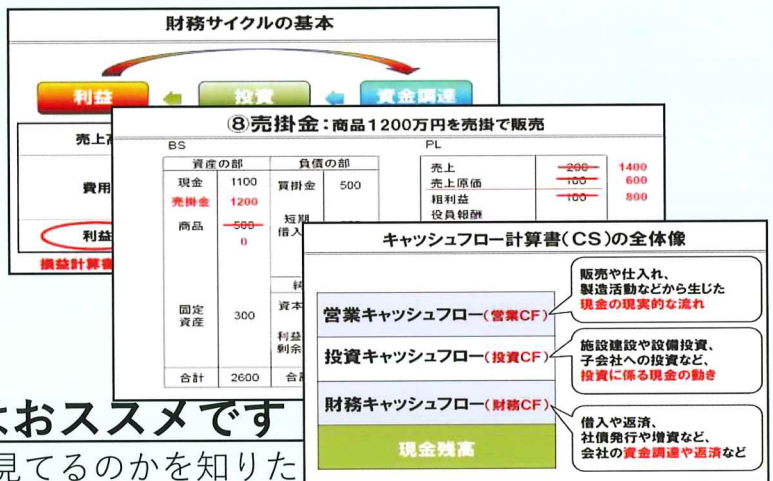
財務サイクルの基本

利益

投資

資金調達

売上高

費用

利益

損益計算書

⑧売掛金：商品1200万円を売掛で販売

BS

| 資産の部 | | 負債の部 | |
|---|---|---|---|
| 現金 | 1100 | 買掛金 | 500 |
| 売掛金 | 1200 | 短期借入 | |
| 商品 | ~~500~~ 0 | | |
| 固定資産 | 300 | 資本 | |
| | | 利益剰余 | |
| 合計 | 2600 | 合計 | |

PL

| | | |
|---|---|---|
| 売上 | ~~200~~ | 1400 |
| 売上原価 | ~~100~~ | 600 |
| 粗利益 | ~~100~~ | 800 |
| 役員報酬 | | |

キャッシュフロー計算書（CS）の全体像

営業キャッシュフロー（営業CF）

販売や仕入れ、製造活動などから生じた現金の現実的な流れ

投資キャッシュフロー（投資CF）

施設建設や設備投資、子会社への投資など、投資に係る現金の動き

財務キャッシュフロー（財務CF）

借入や返済、社債発行や増資など、会社の資金調達や返済など

現金残高

はおススメです

見てるのかを知りた